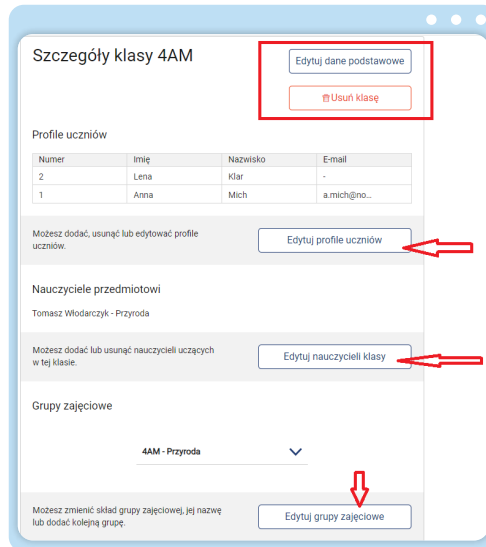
Szczegóły klasy 4AM

Edytuj dane podstawowe

Usuń klasę

Profile uczniów

| Numer | Imię | Nazwisko | E-mail |
|---|---|---|---|
| 2 | Lena | Klar | - |
| 1 | Anna | Mich | a.mich@no... |

Możesz dodać, usunąć lub edytować profile uczniów.

Edytuj profile uczniów

Nauczyciele przedmiotowi

Tomasz Włodarczyk - Przyroda

Możesz dodać lub usunąć nauczycieli uczących w tej klasie.

Edytuj nauczycieli klasy

Grupy zajęciowe

4AM - Przyroda

Możesz zmienić skład grupy zajęciowej, jej nazwę lub dodać kolejną grupę.

Edytuj grupy zajęciowe